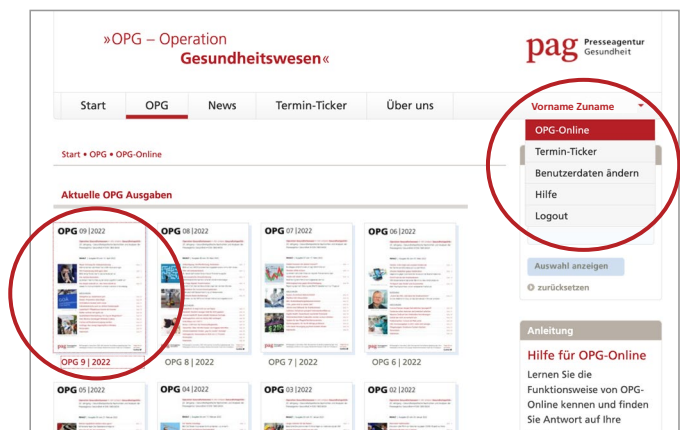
»OPG – Operation Gesundheitswesen«

pag Presseagentur Gesundheit

Start | OPG | News | Termin-Ticker | Über uns

Vorname Zuname

OPG-Online
Termin-Ticker
Benutzerdaten ändern
Hilfe
Logout

Start • OPG • OPG-Online

Aktuelle OPG Ausgaben

OPG 09 | 2022
OPG 08 | 2022
OPG 07 | 2022
OPG 06 | 2022

OPG 9 | 2022
OPG 8 | 2022
OPG 7 | 2022
OPG 6 | 2022

Auswahl anzeigen
zurücksetzen

OPG 05 | 2022
OPG 04 | 2022
OPG 03 | 2022
OPG 02 | 2022

Anleitung

Hilfe für OPG-Online

Lernen Sie die Funktionsweise von OPG-Online kennen und finden Sie Antwort auf Ihre